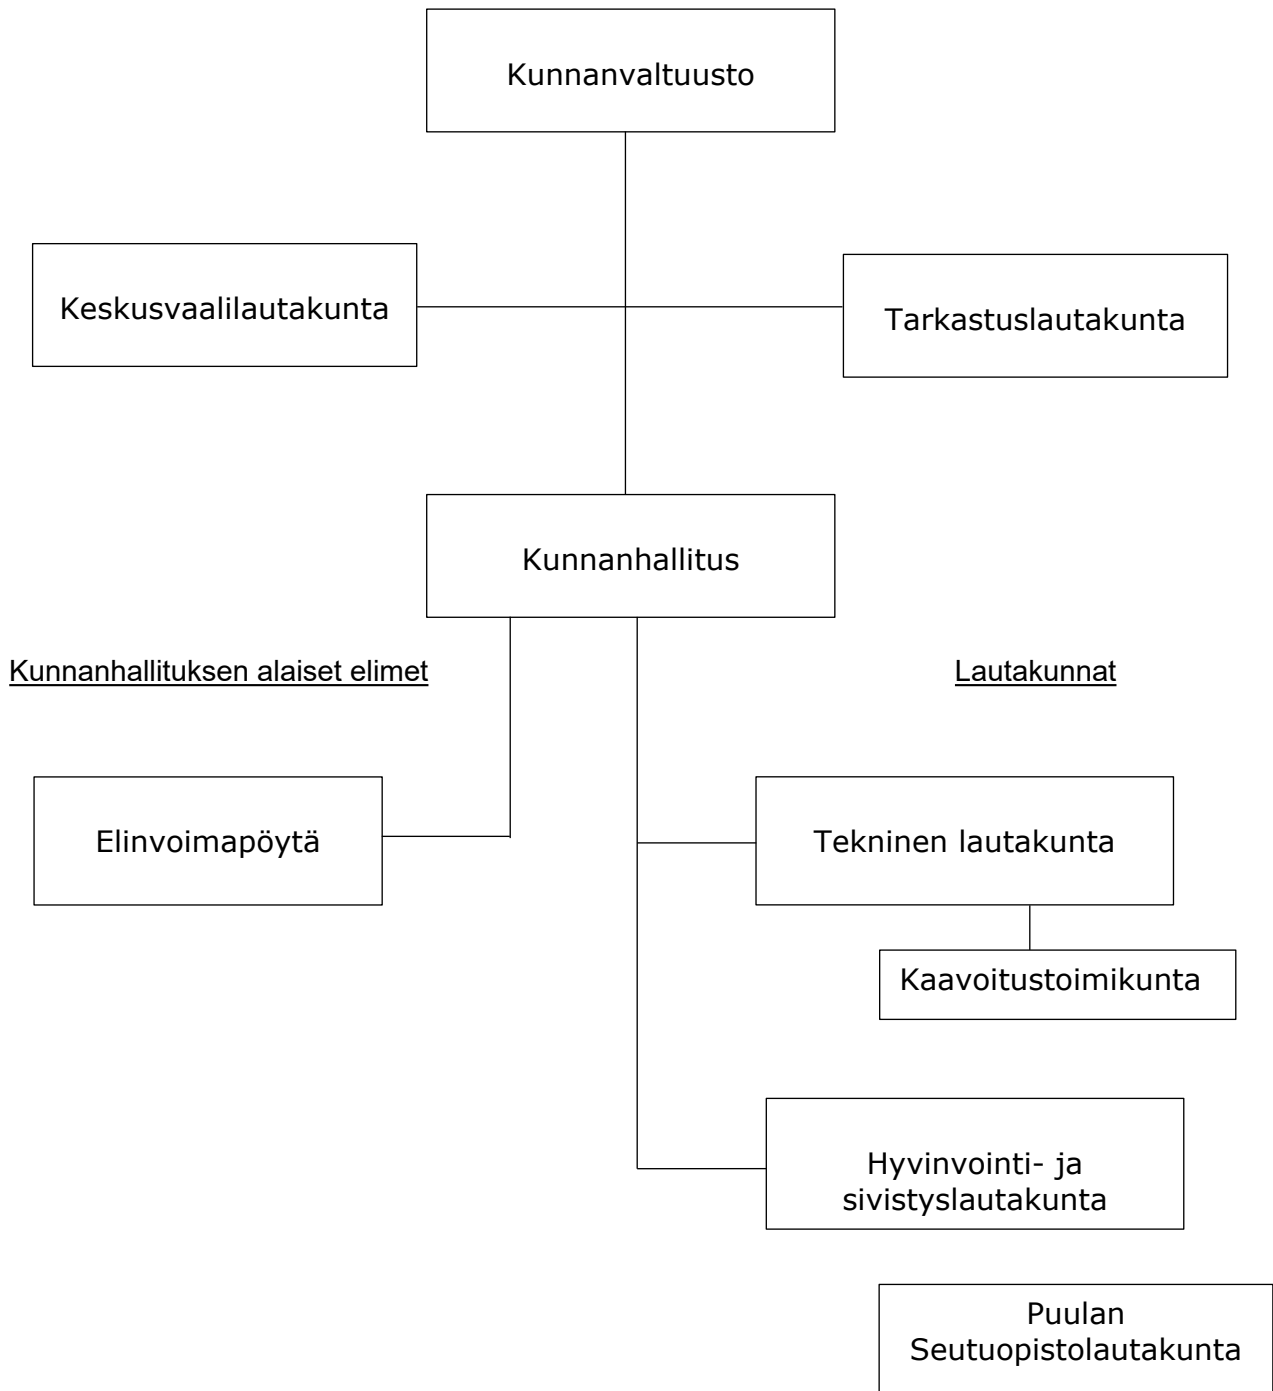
Kunnanvaltuusto

Keskusvaalilautakunta

Tarkastuslautakunta

Kunnanhallitus

Kunnanhallituksen alaiset elimet

Lautakunnat

Elinvoimapöytä

Tekninen lautakunta

Kaavoitustoimikunta

Hyvinvointi- ja sivistyslautakunta

Puulan Seutuopistolautakunta